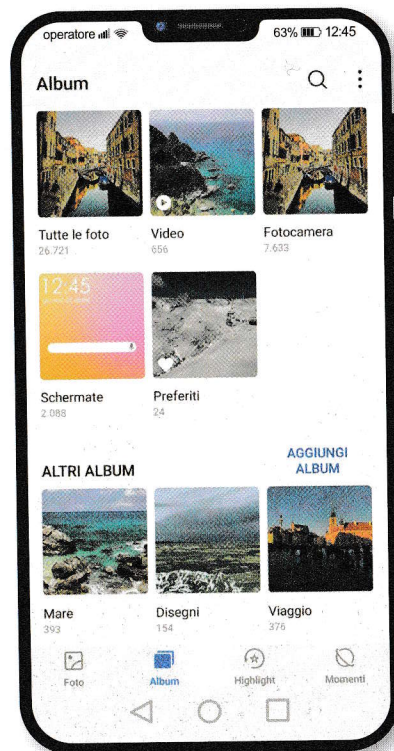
operatore 63% 12:45

Album

Tutte le foto
26.721

Video
656

Fotocamera
7.633

12:45

Schermate
2.088

Preferiti
24

ALTRI ALBUM

AGGIUNGI ALBUM

Mare
393

Disegni
154

Viaggio
376

Foto

Album

Highlight

Momenti